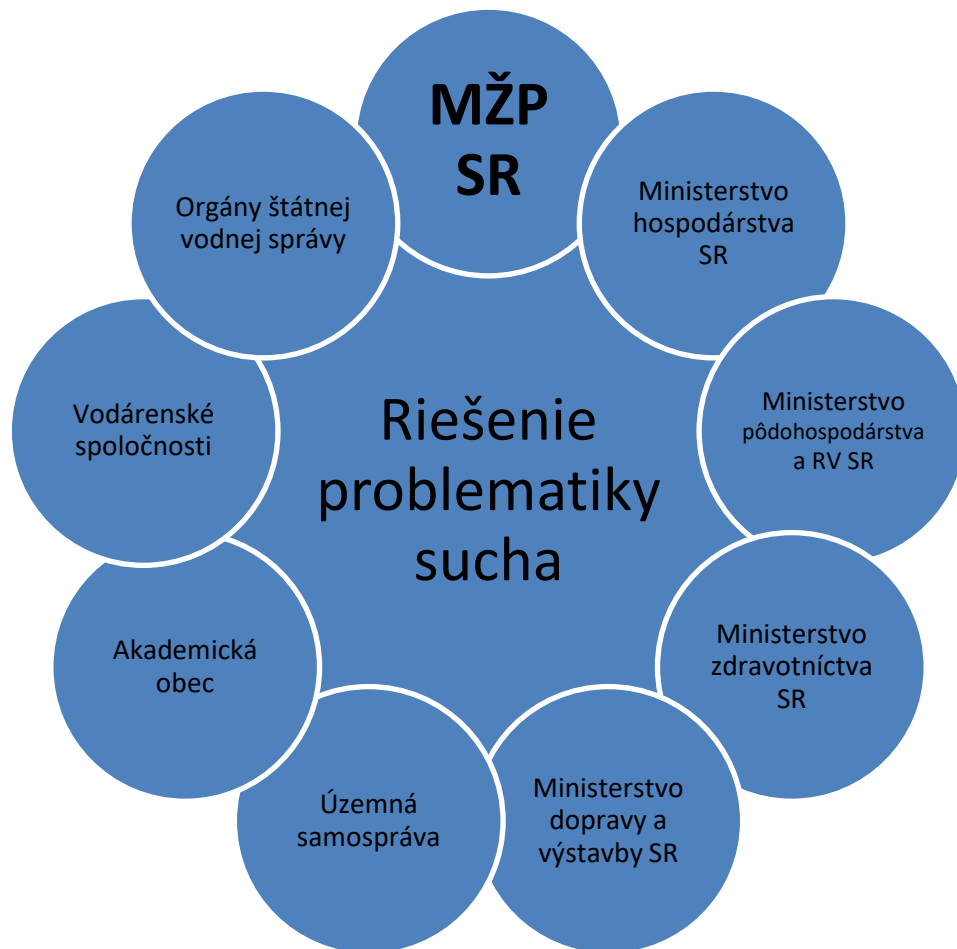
Riešenie problematiky sucha

MŽP SR

Ministerstvo hospodárstva SR

Ministerstvo pôdohospodárstva a RV SR

Ministerstvo zdravotníctva SR

Ministerstvo dopravy a výstavby SR

Územná samospráva

Akademická obec

Vodárenské spoločnosti

Orgány štátnej vodnej správy